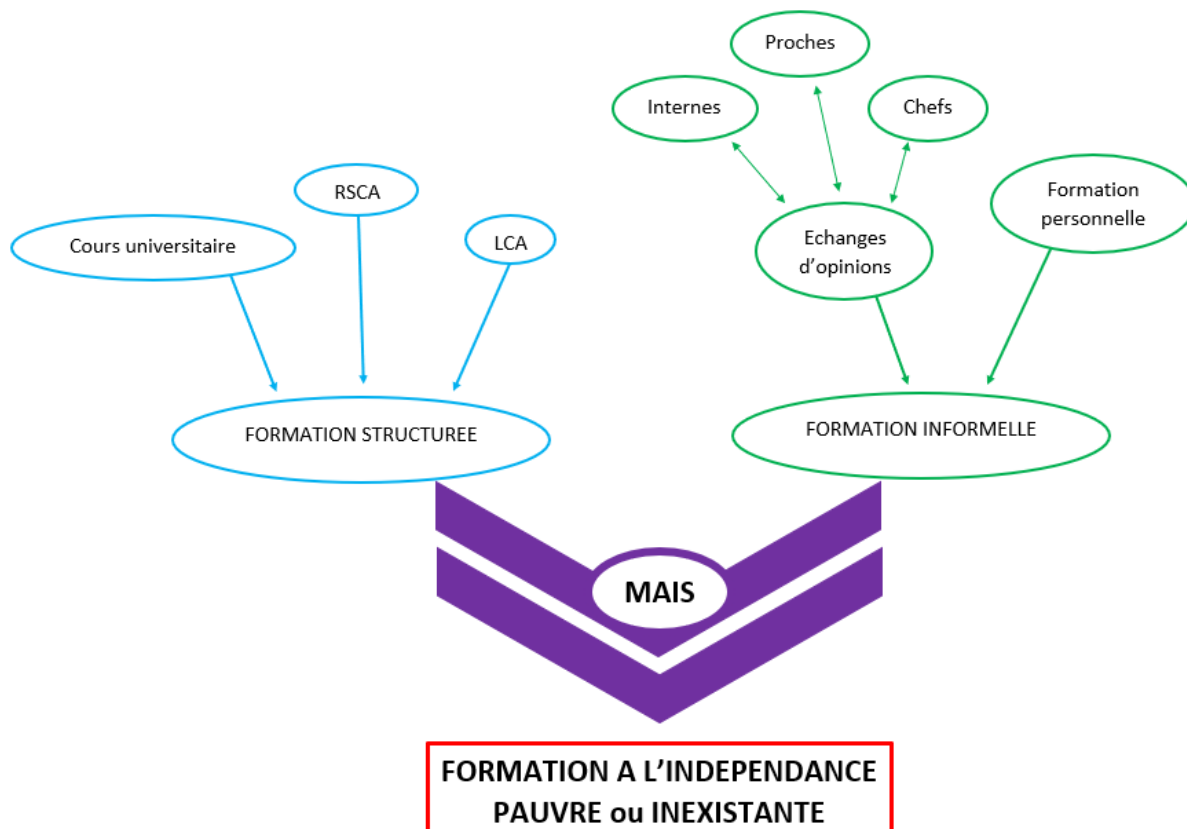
Proches

Internes

Chefs

RSCA

Formation personnelle

Cours universitaire

LCA

Echanges d'opinions

FORMATION STRUCTUREE

FORMATION INFORMELLE

MAIS

FORMATION A L'INDEPENDANCE PAUVRE ou INEXISTANTE